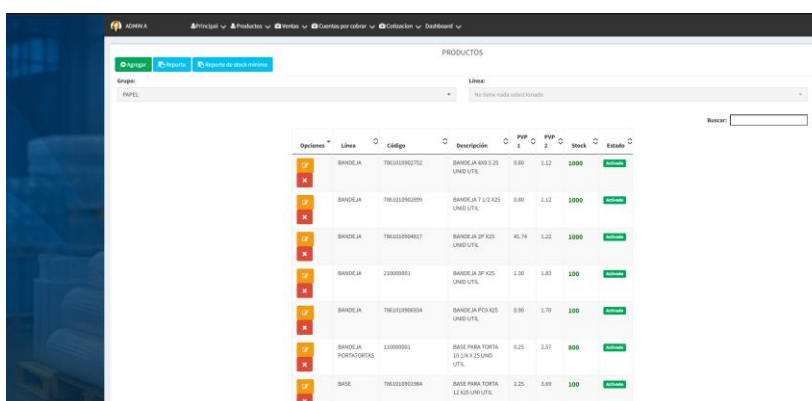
ADMIN A

Principal ⌄ Productos ⌄ Ventas ⌄ Cuentas por cobrar ⌄ Cotizacion ⌄ Dashboard ⌄

PRODUCTOS

Agregar Reporte Reporte de stock minimo

Grupo:
PAPEL

Linea:
No tiene nada seleccionado

Buscar:

| Opciones | Linea | Código | Descripción | PVP 1 | PVP 2 | Stock | Estado |
|---|---|---|---|---|---|---|---|
| | BANDEJA | 7861010902752 | BANDEJA 4X8.5 25 UNID UTIL | 0.80 | 1.12 | 1000 | Activado |
| | BANDEJA | 7861010902899 | BANDEJA 7 1/2 X25 UNID UTIL | 0.80 | 1.12 | 1000 | Activado |
| | BANDEJA | 7861010904817 | BANDEJA 2P X25 UNID UTIL | 41.74 | 1.22 | 1000 | Activado |
| | BANDEJA | 210000001 | BANDEJA 3P X25 UNID UTIL | 1.30 | 1.83 | 100 | Activado |
| | BANDEJA | 7861010906004 | BANDEJA PC9 X25 UNID UTIL | 0.90 | 1.70 | 100 | Activado |
| | BANDEJA PORTATORTAS | 110000001 | BASE PARA TORTA 10 1/4 X 25 UND UTIL | 0.25 | 2.57 | 800 | Activado |
| | BASE | 7861010901984 | BASE PARA TORTA 12 X25 UNI UTIL | 2.25 | 3.69 | 100 | Activado |